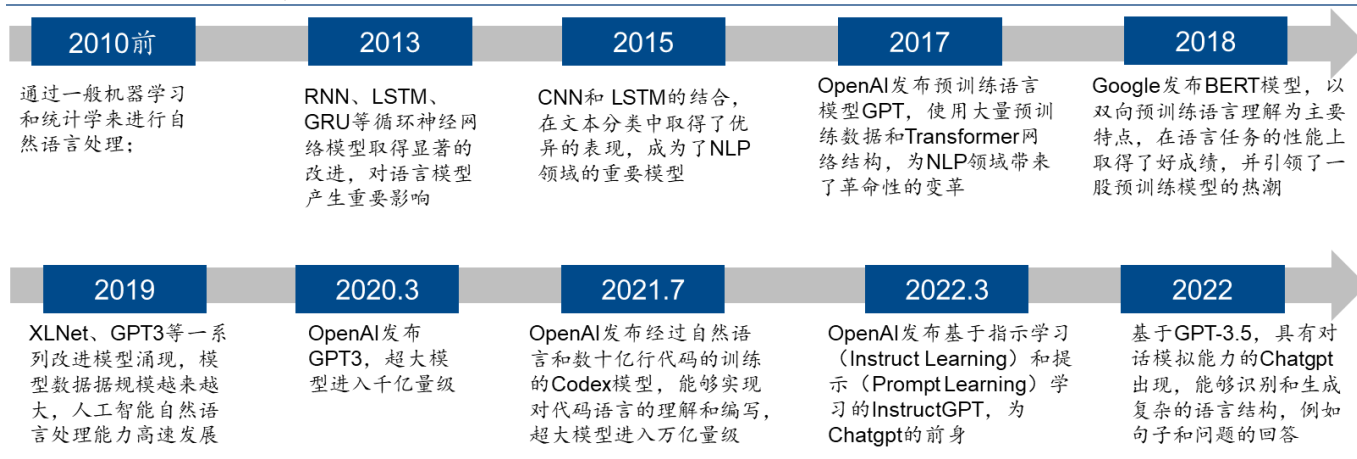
2010前

通过一般机器学习和统计学来进行自然语言处理；

2013

RNN、LSTM、GRU等循环神经网络模型取得显著的改进，对语言模型产生重要影响

2015

CNN和 LSTM的结合，在文本分类中取得了优异的表现，成为了NLP领域的重要模型

2017

OpenAI发布预训练语言模型GPT，使用大量预训练数据和Transformer网络结构，为NLP领域带来了革命性的变革

2018

Google发布BERT模型，以双向预训练语言理解为主要特点，在语言任务的性能上取得了好成绩，并引领了一股预训练模型的热潮

2019

XLNet、GPT3等一系列改进模型涌现，模型数据规模越来越大，人工智能自然语言处理能力高速发展

2020.3

OpenAI发布GPT3，超大模型进入千亿量级

2021.7

OpenAI发布经过自然语言和数十亿行代码的训练的Codex模型，能够实现对代码语言的理解和编写，超大模型进入万亿量级

2022.3

OpenAI发布基于指示学习（Instruct Learning）和提示（Prompt Learning）学习的InstructGPT，为Chatgpt的前身

2022

基于GPT-3.5，具有对话模拟能力的Chatgpt出现，能够识别和生成复杂的语言结构，例如句子和问题的回答